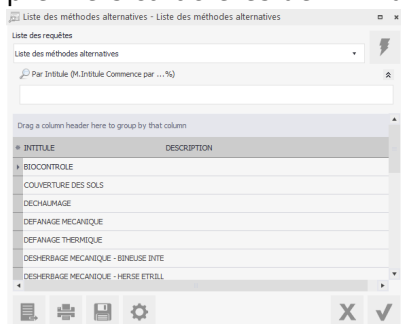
Liste des méthodes alternatives - Liste des méthodes alternatives

Liste des requêtes

Liste des méthodes alternatives

Par Intitule (M.Intitule Commence par ...%)

Drag a column header here to group by that column

| INTITULE | DESCRIPTION |
|---|---|
| BIOCONTROLE | |
| COUVERTURE DES SOLS | |
| DECHAUMAGE | |
| DEFANAGE MECANIQUE | |
| DEFANAGE THERMIQUE | |
| DESHERBAGE MECANIQUE - BINEUSE INTE | |
| DESHERBAGE MECANIQUE - HERSE ETRILL | |